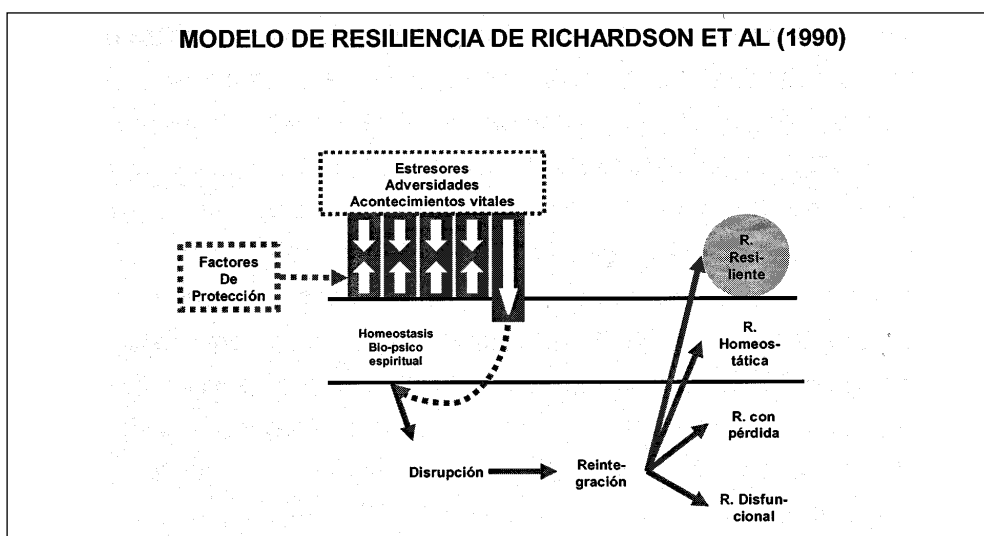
MODELO DE RESILIENCIA DE RICHARDSON ET AL (1990)

Estresores
Adversidades
Acontecimientos vitales

Factores
De
Protección

Homeostasis
Bio-psico
espiritual

R. Resiliente

R. Homeostática

R. con pérdida

R. Disfuncional

Disrupción

Reintegración